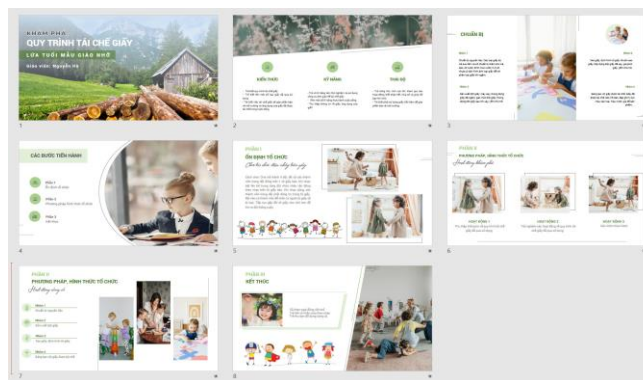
KHÁM PHÁ
QUY TRÌNH TÁI CHẾ GIẤY
LỨA TUỔI MẪU GIÁO NHỠ
Giáo viên: Nguyễn Hà

1

KIẾN THỨC
KỸ NĂNG
THÁI ĐỘ

2

CHUẨN BỊ

3

CÁC BƯỚC TIẾN HÀNH
Phần 1
Phần 2
Phần 3

4

PHẦN 1
ỔN ĐỊNH TỔ CHỨC

5

PHẦN 2
PHƯƠNG PHÁP, HÌNH THỨC TỔ CHỨC
HOẠT ĐỘNG 1
HOẠT ĐỘNG 2
HOẠT ĐỘNG 3

6

PHẦN 2
PHƯƠNG PHÁP, HÌNH THỨC TỔ CHỨC

7

PHẦN III
KẾT THÚC

8